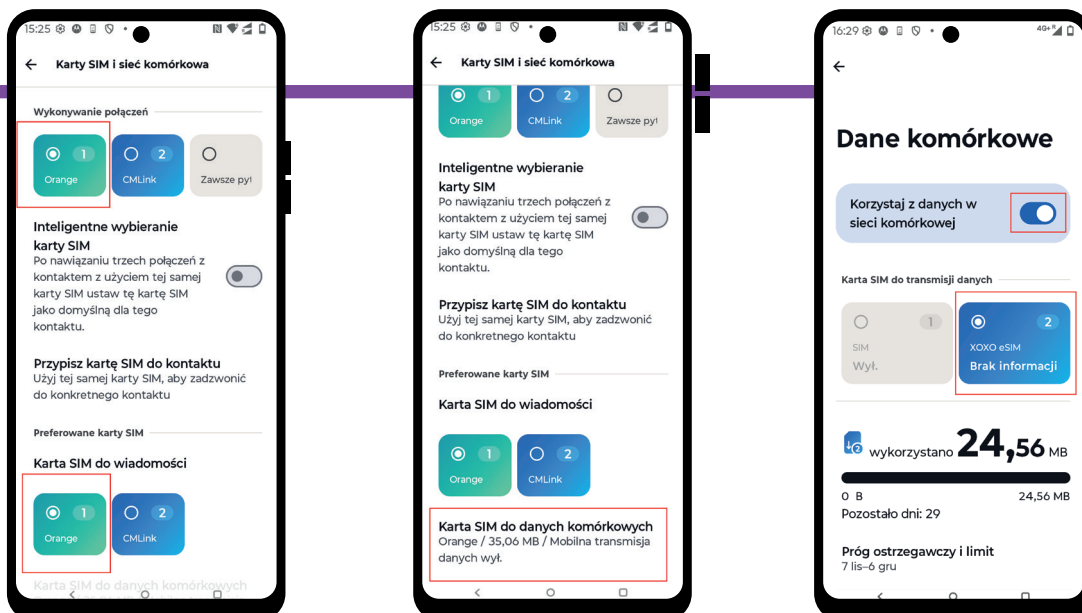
15:25

Karty SIM i sieć komórkowa

Wykonywanie połączeń

1 Orange

2 CMLink

Zawsze py!

Inteligentne wybieranie karty SIM

Po nawiązaniu trzech połączeń z kontaktem z użyciem tej samej karty SIM ustaw tę kartę SIM jako domyślną dla tego kontaktu.

Przypisz kartę SIM do kontaktu

Użyj tej samej karty SIM, aby zadzwonić do konkretnego kontaktu

Preferowane karty SIM

Karta SIM do wiadomości

1 Orange

2 CMLink

Karta SIM do danych komórkowych

15:25

Karty SIM i sieć komórkowa

1 Orange

2 CMLink

Zawsze py!

Inteligentne wybieranie karty SIM

Po nawiązaniu trzech połączeń z kontaktem z użyciem tej samej karty SIM ustaw tę kartę SIM jako domyślną dla tego kontaktu.

Przypisz kartę SIM do kontaktu

Użyj tej samej karty SIM, aby zadzwonić do konkretnego kontaktu

Preferowane karty SIM

Karta SIM do wiadomości

1 Orange

2 CMLink

Karta SIM do danych komórkowych

Orange / 35,06 MB / Mobilna transmisja danych wył.

16:29

4G+

Dane komórkowe

Korzystaj z danych w sieci komórkowej

Karta SIM do transmisji danych

1 SIM Wył.

2 XOXO eSIM Brak informacji

wykorzystano 24,56 MB

0 B

24,56 MB

Pozostało dni: 29

Próg ostrzegawczy i limit

7 lis–6 gru